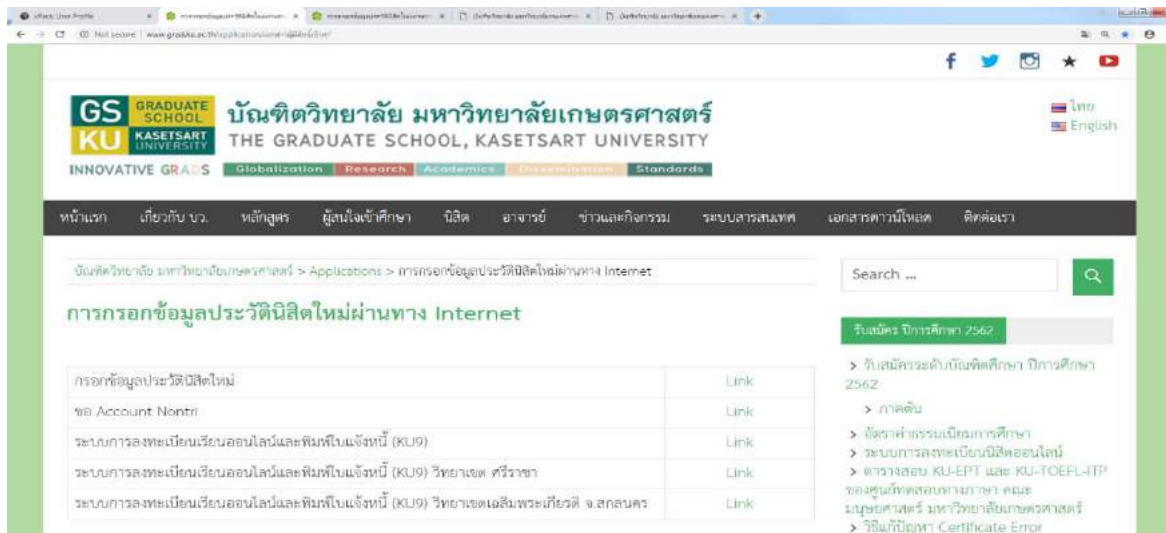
Not secure | www.grad.ku.ac.th/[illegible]

GS GRADUATE SCHOOL
KU KASETSART UNIVERSITY
INNOVATIVE GRADS

บัณฑิตวิทยาลัย มหาวิทยาลัยเกษตรศาสตร์
THE GRADUATE SCHOOL, KASETSART UNIVERSITY
Globalization Research Academics Dissemination Standards

ไทย
English

หน้าแรก เกี่ยวกับ บว. หลักสูตร ผู้สนใจเข้าศึกษา นิสิต อาจารย์ ข่าวและกิจกรรม ระบบสารสนเทศ เอกสารดาวน์โหลด ติดต่อเรา

บัณฑิตวิทยาลัย มหาวิทยาลัยเกษตรศาสตร์ > Applications > การกรอกข้อมูลประวัตินิสิตใหม่ผ่านทาง Internet

การกรอกข้อมูลประวัตินิสิตใหม่ผ่านทาง Internet

| | |
|---|---|
| กรอกข้อมูลประวัตินิสิตใหม่ | Link |
| ขอ Account Nontri | Link |
| ระบบการลงทะเบียนเรียนออนไลน์และพิมพ์ใบแจ้งหนี้ (KU9) | Link |
| ระบบการลงทะเบียนเรียนออนไลน์และพิมพ์ใบแจ้งหนี้ (KU9) วิทยาเขต ศรีราชา | Link |
| ระบบการลงทะเบียนเรียนออนไลน์และพิมพ์ใบแจ้งหนี้ (KU9) วิทยาเขตเฉลิมพระเกียรติ จ.สกลนคร | Link |

Search ...

รับสมัคร ปีการศึกษา 2562

> รับสมัครระดับบัณฑิตศึกษา ปีการศึกษา 2562
> ภาคต้น
> อัตราค่าธรรมเนียมการศึกษา
> ระบบการลงทะเบียนนิสิตออนไลน์
> ตารางสอบ KU-EPT และ KU-TOEFL-ITP ของศูนย์ทดสอบทางภาษา คณะมนุษยศาสตร์ มหาวิทยาลัยเกษตรศาสตร์
> วิธีแก้ปัญหา Certificate Error